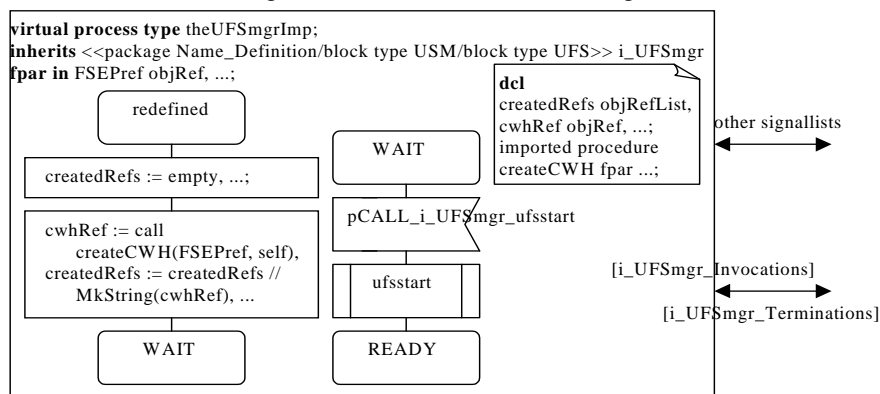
virtual process type theUFSmgrImp;
inherits <<package Name_Definition/block type USM/block type UFS>> i_UFSmgr
fpar in FSEPref objRef, ...;

dcl
createdRefs objRefList,
cwhRef objRef, ...;
imported procedure
createCWH fpar ...;

redefined

createdRefs := empty, ...;

cwhRef := call createCWH(FSEPref, self), createdRefs := createdRefs // MkString(cwhRef), ...

WAIT

WAIT

pCALL_i_UFSmgr_ufsstart

ufsstart

READY

other signallists

[i_UFSmgr_Invocations]

[i_UFSmgr_Terminations]